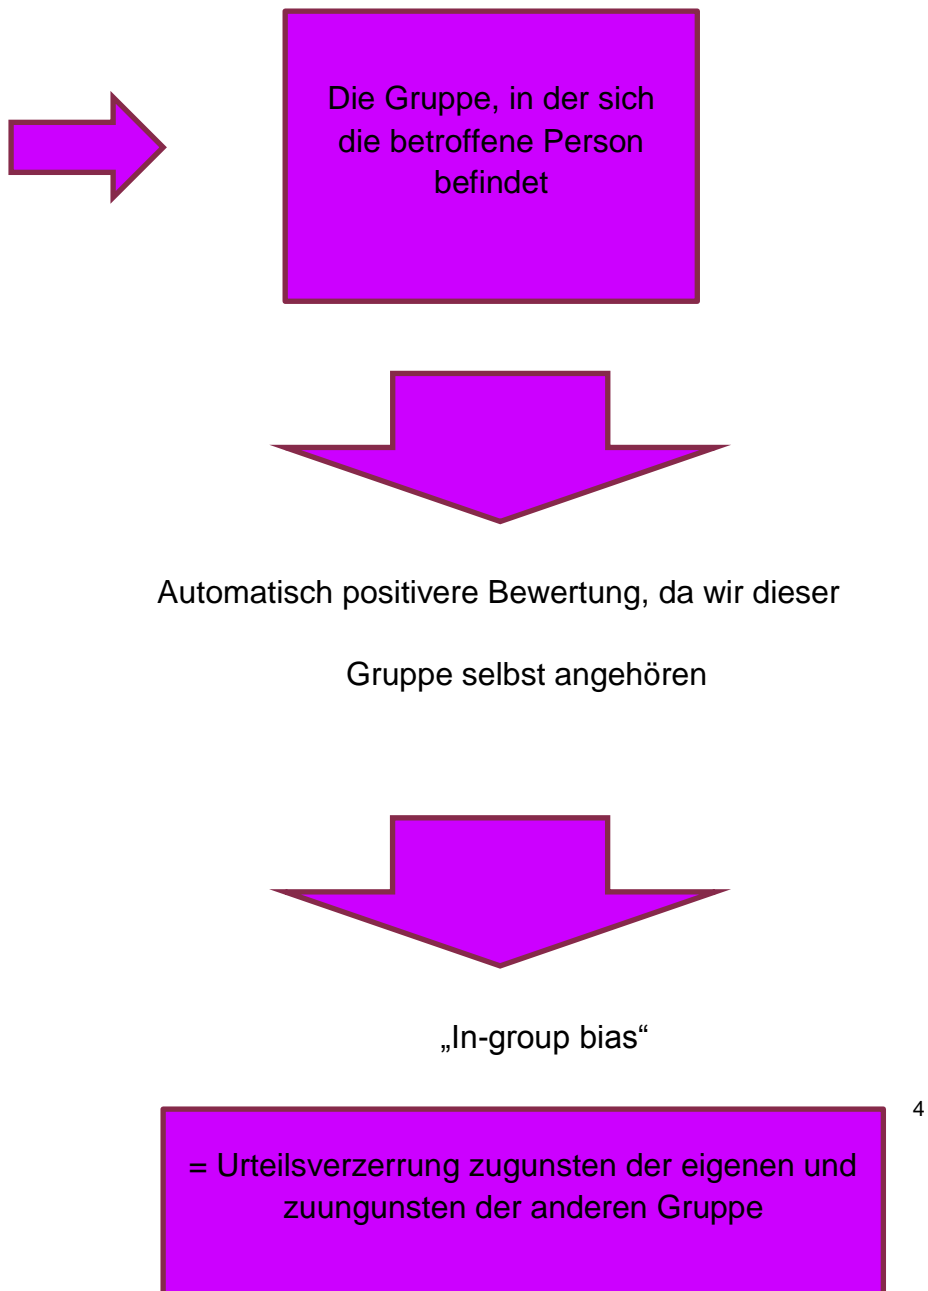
Die Gruppe, in der sich die betroffene Person befindet

Automatisch positivere Bewertung, da wir dieser

Gruppe selbst angehören

„In-group bias“

4

= Urteilsverzerrung zugunsten der eigenen und zuungunsten der anderen Gruppe